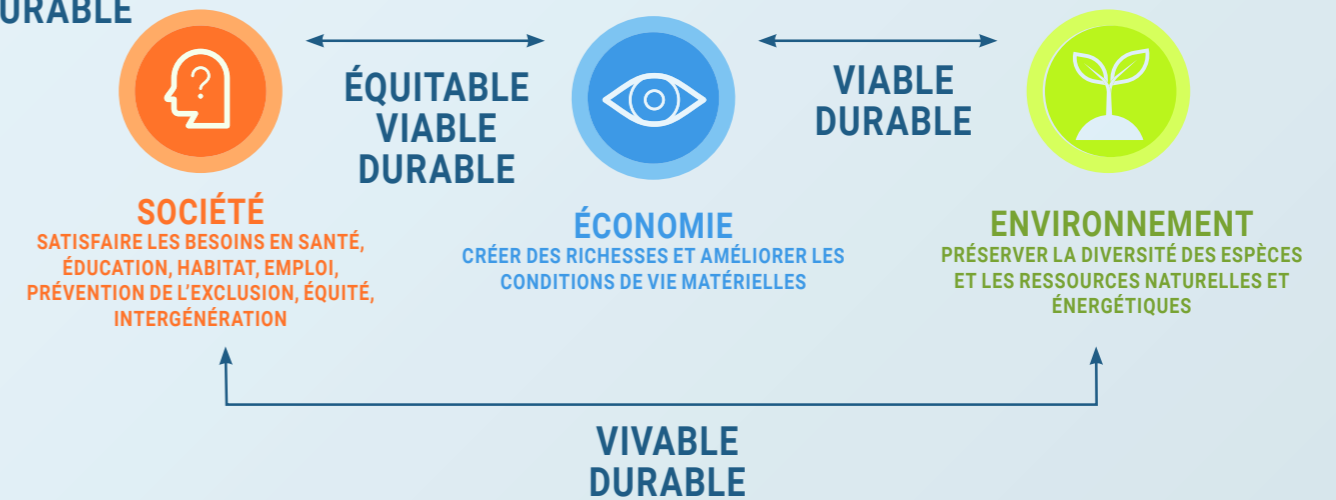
URABLE

ÉQUITABLE
VIABLE
DURABLE

VIABLE
DURABLE

SOCIÉTÉ
SATISFAIRE LES BESOINS EN SANTÉ, ÉDUCATION, HABITAT, EMPLOI, PRÉVENTION DE L'EXCLUSION, ÉQUITÉ, INTERGÉNÉRATION

ÉCONOMIE
CRÉER DES RICHESSES ET AMÉLIORER LES CONDITIONS DE VIE MATÉRIELLES

ENVIRONNEMENT
PRÉSERVER LA DIVERSITÉ DES ESPÈCES ET LES RESSOURCES NATURELLES ET ÉNERGÉTIQUES

VIVABLE
DURABLE